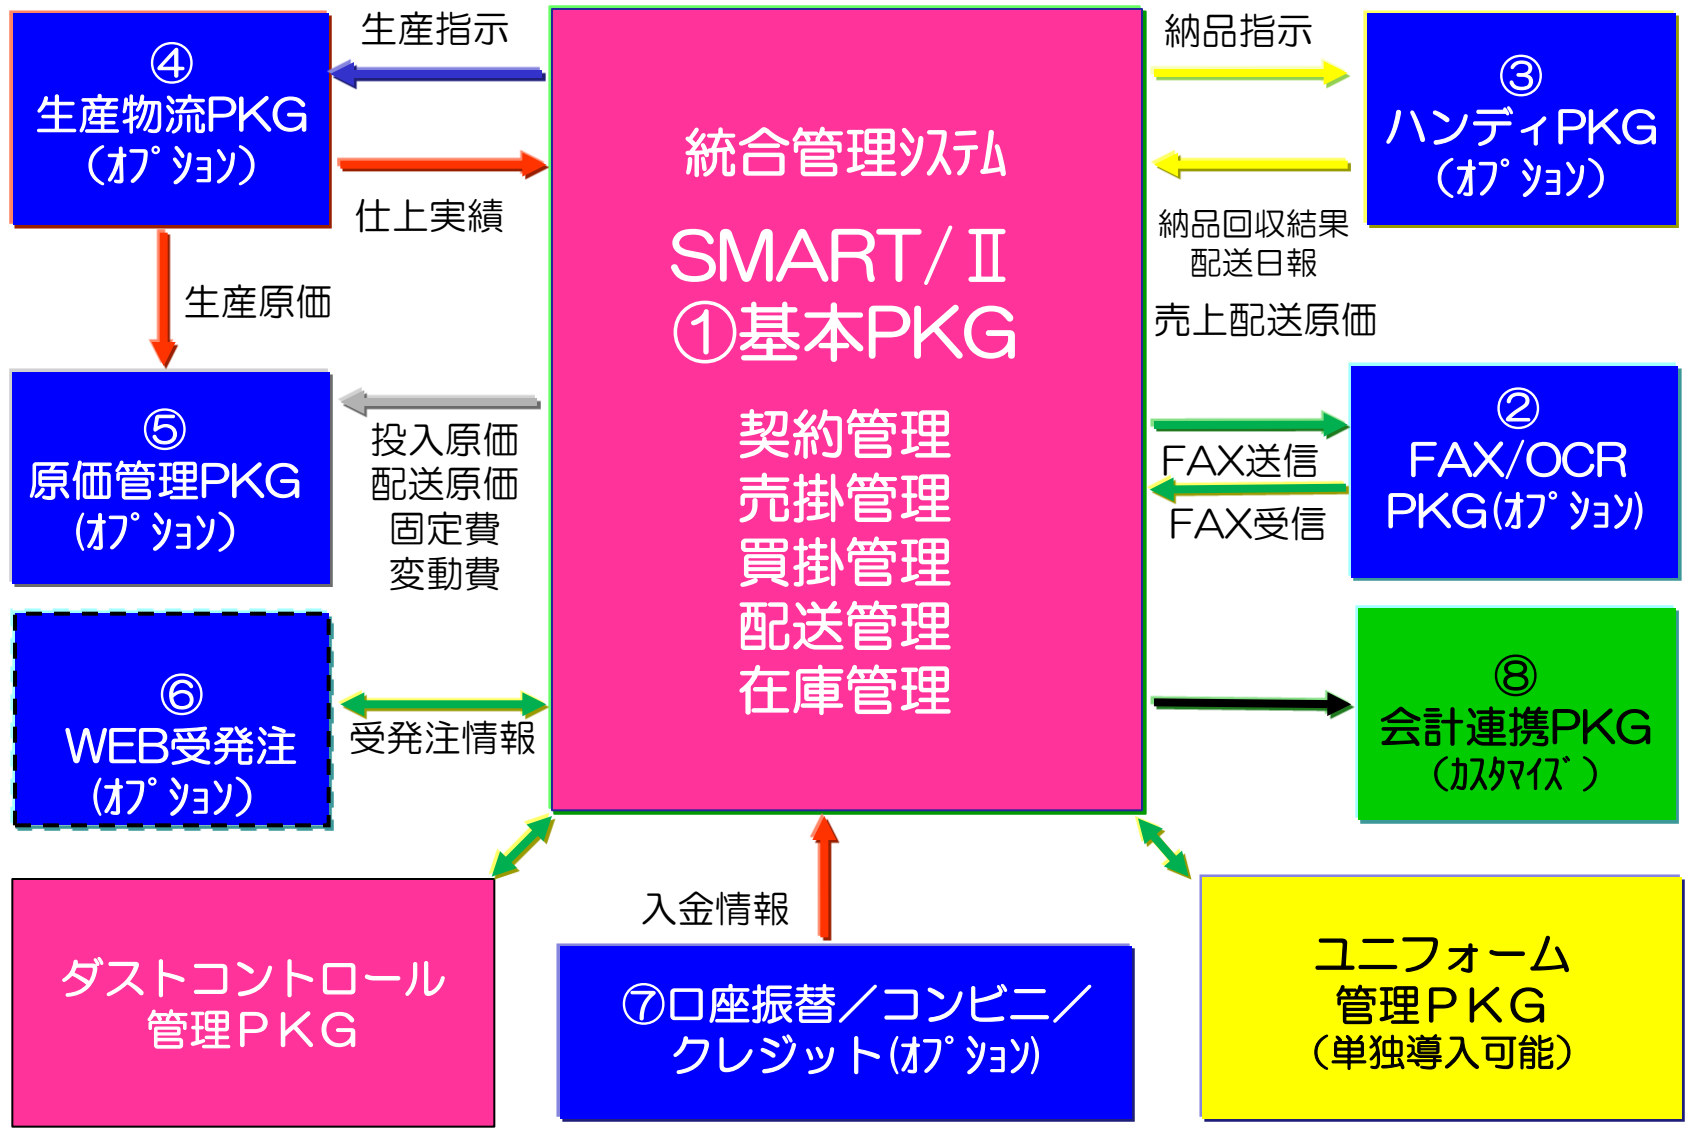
④
生産物流PKG
(ｵﾌﾟｼｮﾝ)

生産指示

仕上実績

統合管理ｼｽﾃﾑ

SMART/Ⅱ
①基本PKG

契約管理
売掛管理
買掛管理
配送管理
在庫管理

納品指示

③
ハンディPKG
(ｵﾌﾟｼｮﾝ)

納品回収結果
配送日報

売上配送原価

生産原価

⑤
原価管理PKG
(ｵﾌﾟｼｮﾝ)

投入原価
配送原価
固定費
変動費

②
FAX/OCR
PKG(ｵﾌﾟｼｮﾝ)

FAX送信

FAX受信

⑥
WEB受発注
(ｵﾌﾟｼｮﾝ)

受発注情報

⑧
会計連携PKG
(ｶｽﾀﾏｲｽﾞ)

ダストコントロール
管理ＰＫＧ

入金情報

⑦口座振替／コンビニ／
クレジット(ｵﾌﾟｼｮﾝ)

ユニフォーム
管理ＰＫＧ
(単独導入可能)